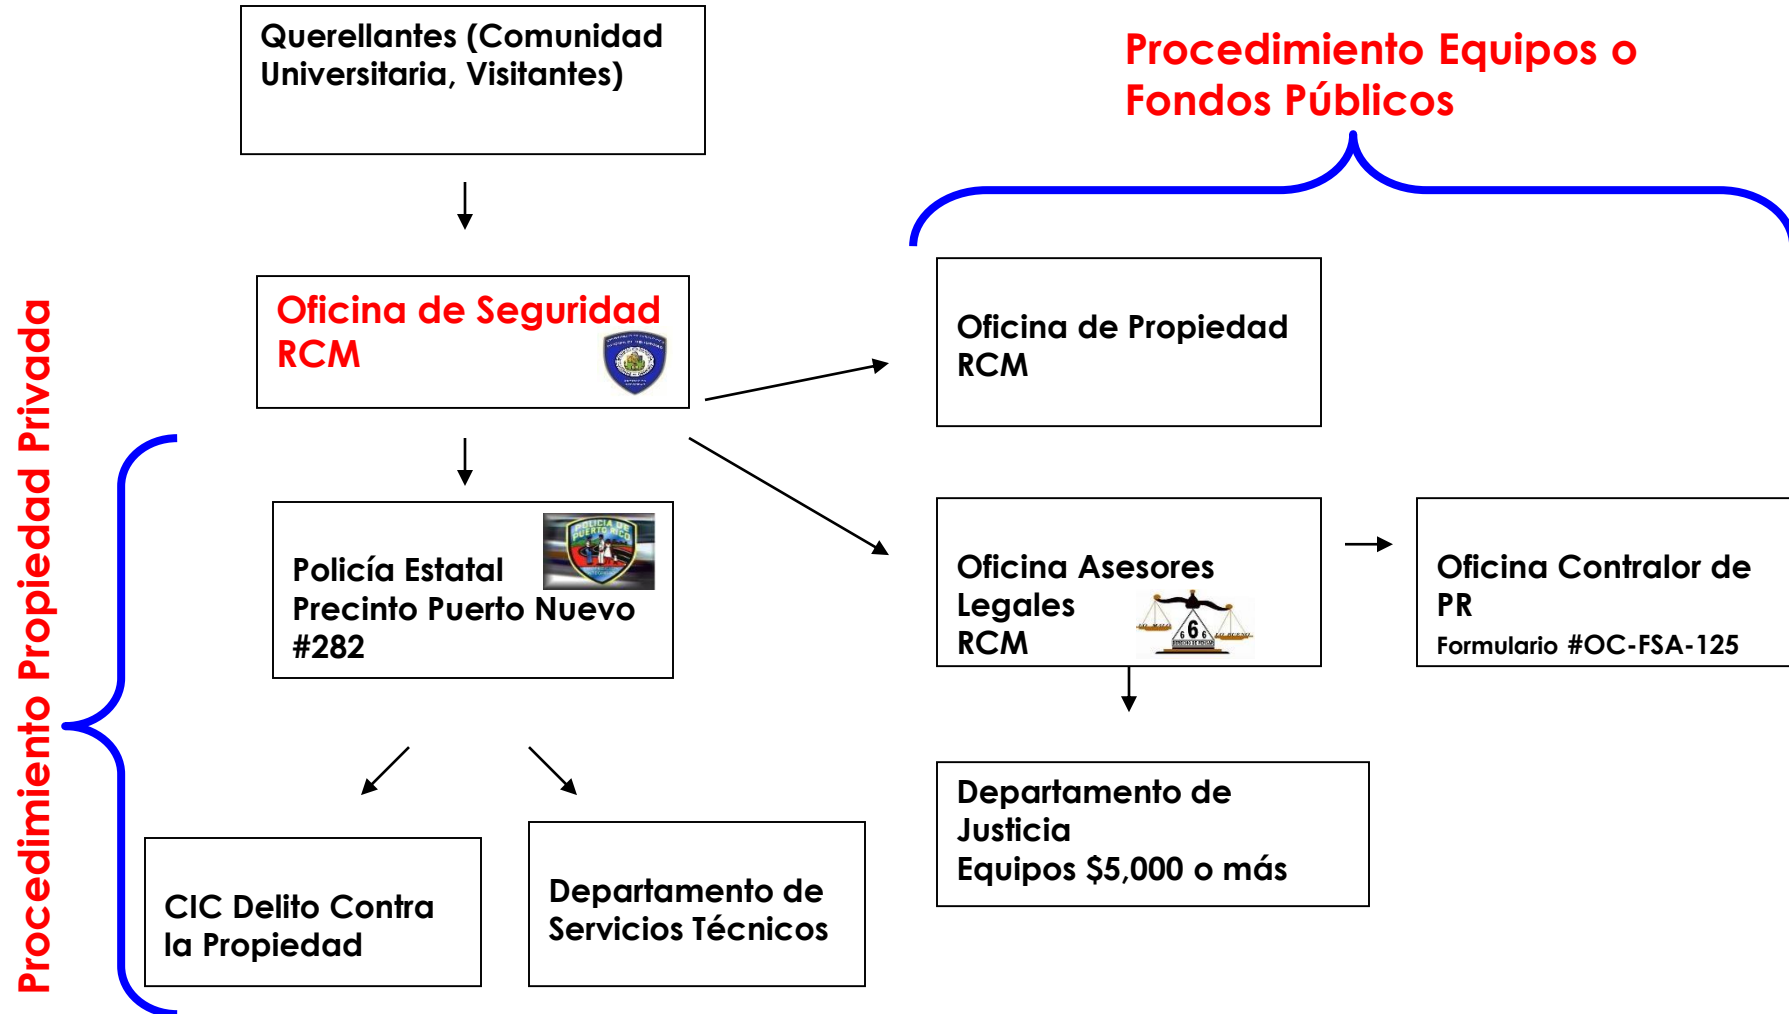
Querellantes (Comunidad Universitaria, Visitantes)

Procedimiento Equipos o Fondos Públicos

Oficina de Seguridad RCM

Oficina de Propiedad RCM

Procedimiento Propiedad Privada

Policía Estatal Precinto Puerto Nuevo #282

Oficina Asesores Legales RCM

Oficina Contralor de PR
Formulario #OC-FSA-125

Departamento de Justicia
Equipos $5,000 o más

CIC Delito Contra la Propiedad

Departamento de Servicios Técnicos